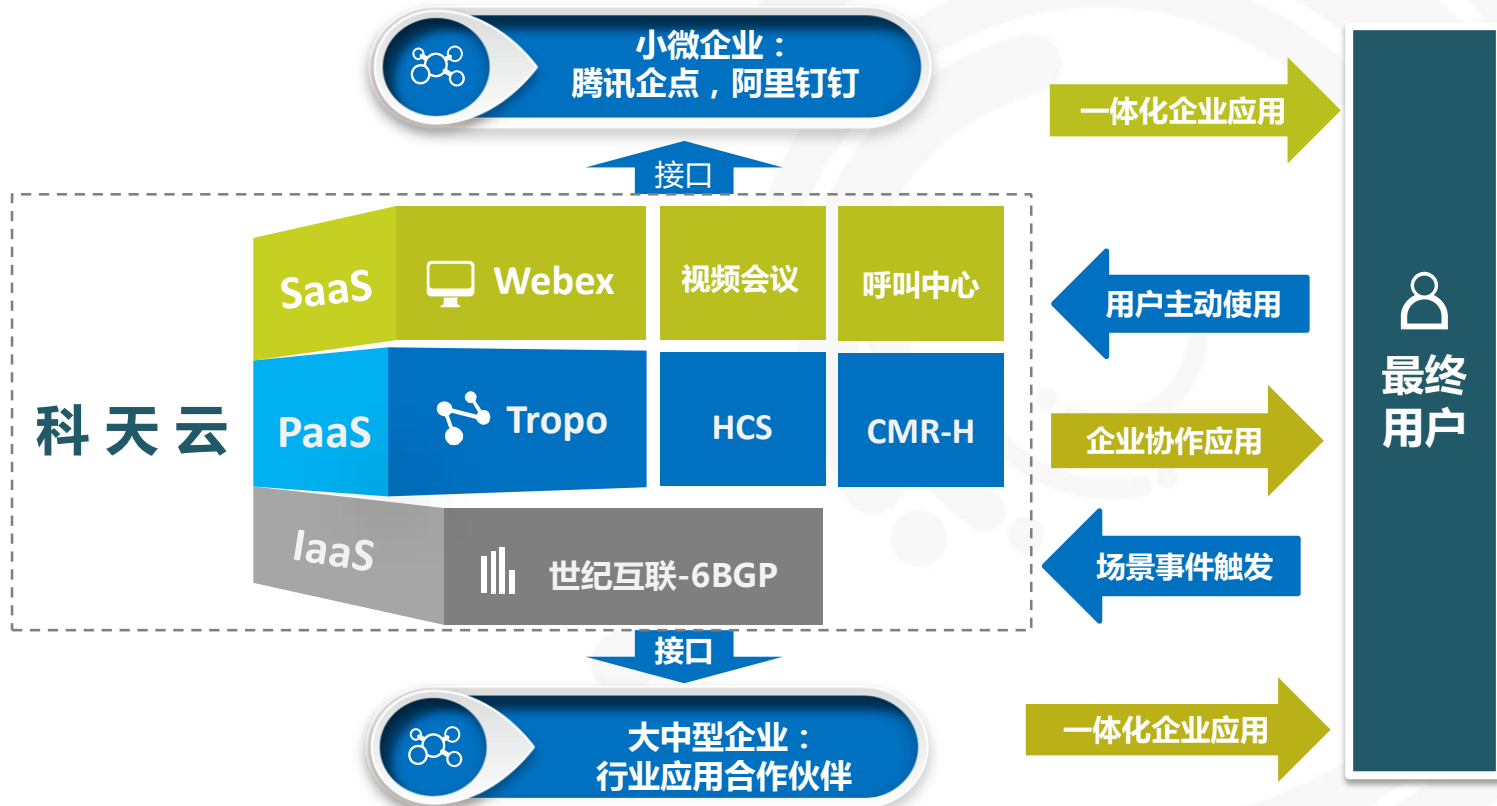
小微企业：
腾讯企点，阿里钉钉

接口

科天云

SaaS

Webex

视频会议

呼叫中心

PaaS

Tropo

HCS

CMR-H

IaaS

世纪互联-6BGP

接口

大中型企业：
行业应用合作伙伴

一体化企业应用

用户主动使用

企业协作应用

场景事件触发

一体化企业应用

最终用户